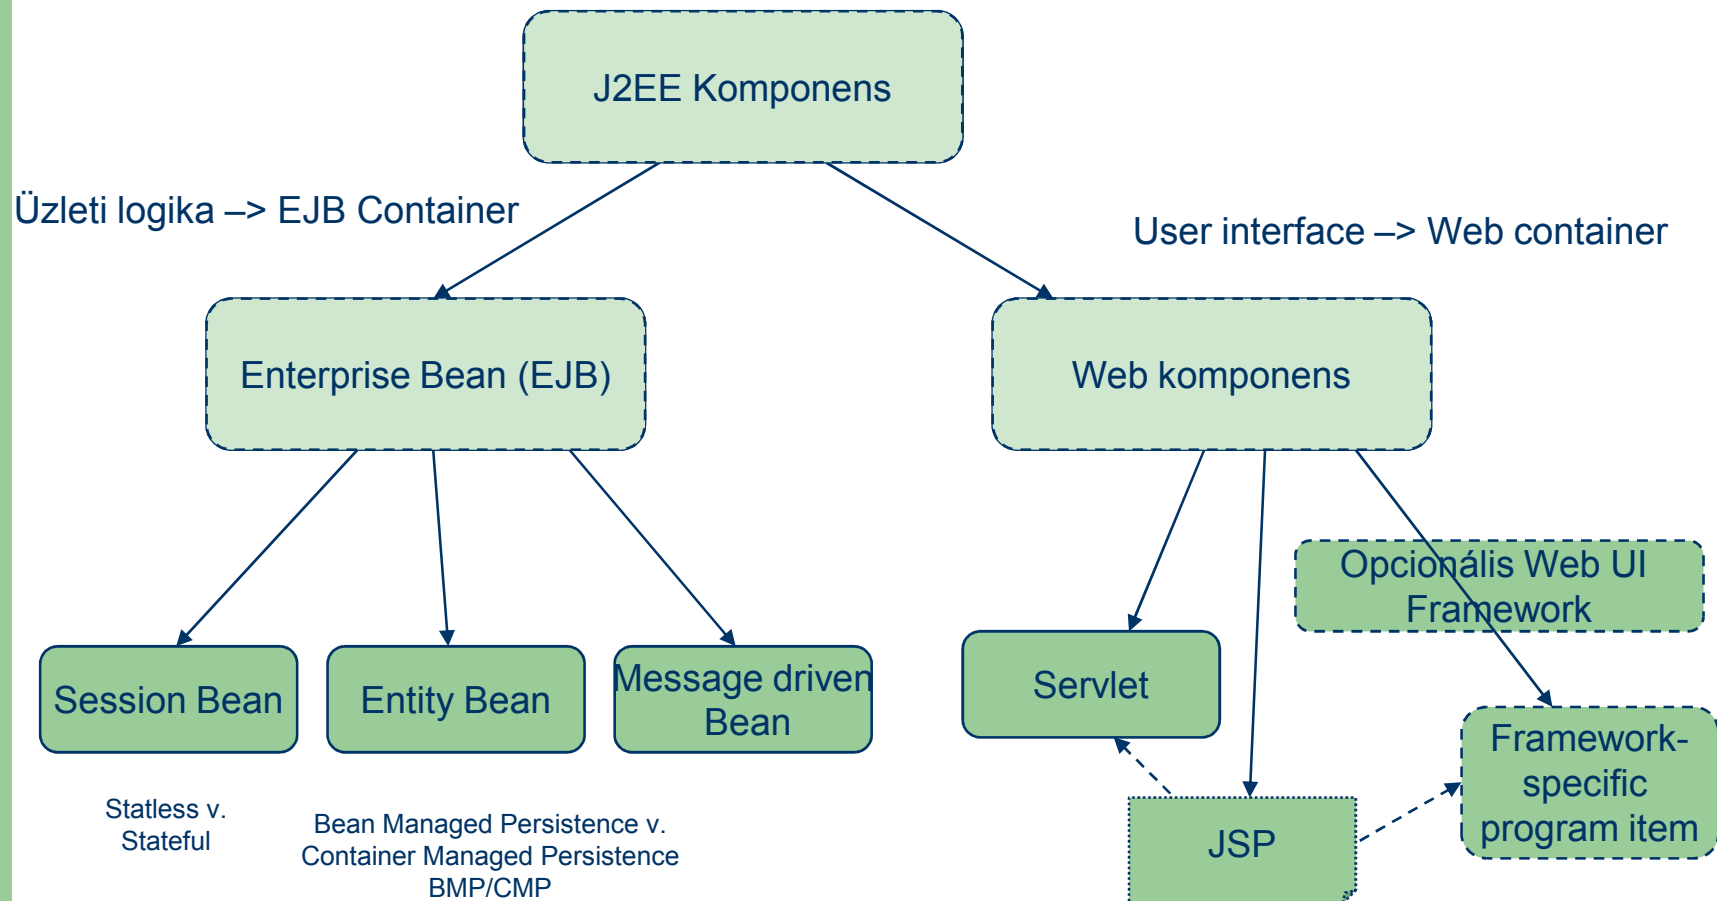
J2EE Komponens

Üzleti logika –> EJB Container

User interface –> Web container

Enterprise Bean (EJB)

Web komponens

Opcionális Web UI Framework

Session Bean

Entity Bean

Message driven Bean

Servlet

Framework-specific program item

JSP

Statless v. Stateful

Bean Managed Persistence v. Container Managed Persistence BMP/CMP